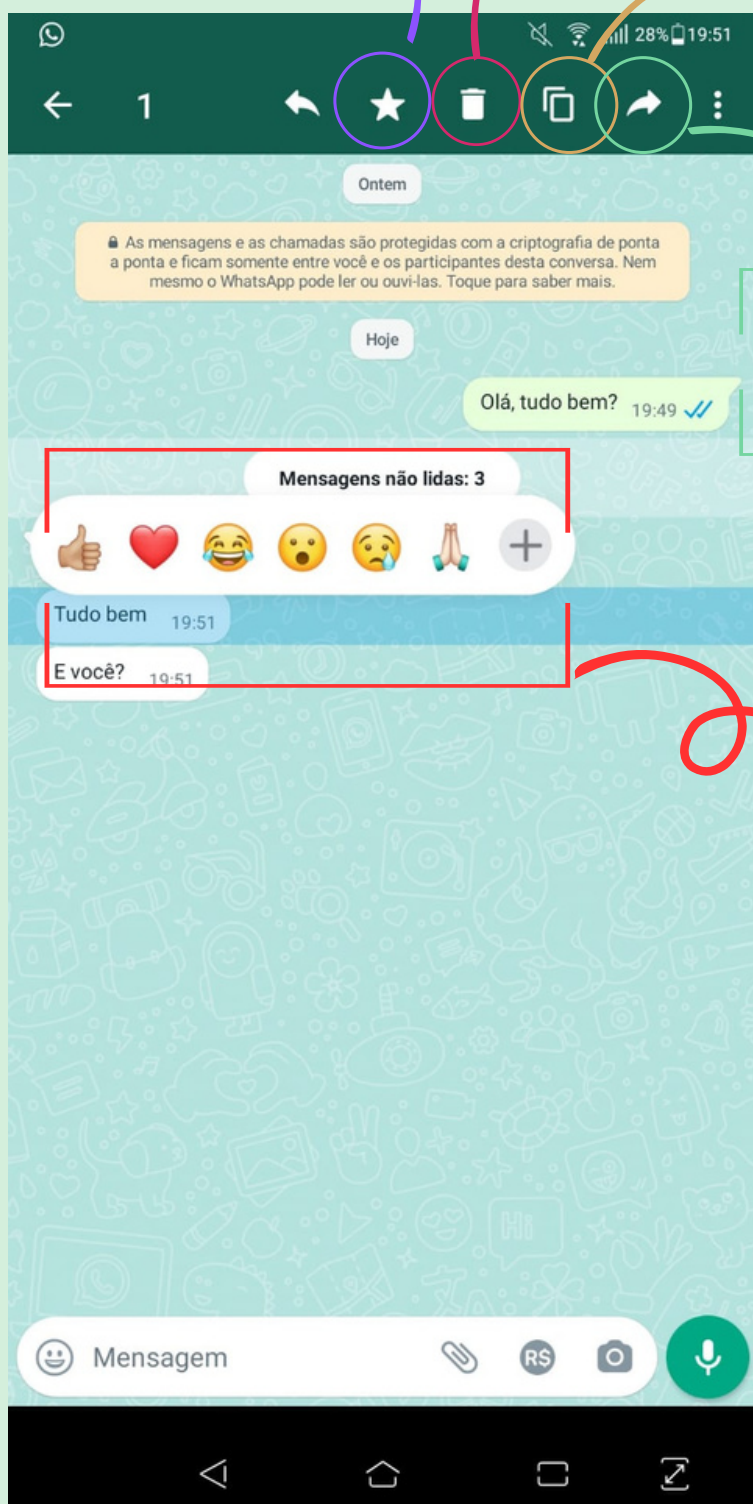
28% 19:51

1

Ontem

As mensagens e as chamadas são protegidas com a criptografia de ponta a ponta e ficam somente entre você e os participantes desta conversa. Nem mesmo o WhatsApp pode ler ou ouvi-las. Toque para saber mais.

Hoje

Olá, tudo bem? 19:49

Mensagens não lidas: 3

Tudo bem 19:51

E você? 19:51

Mensagem

R$